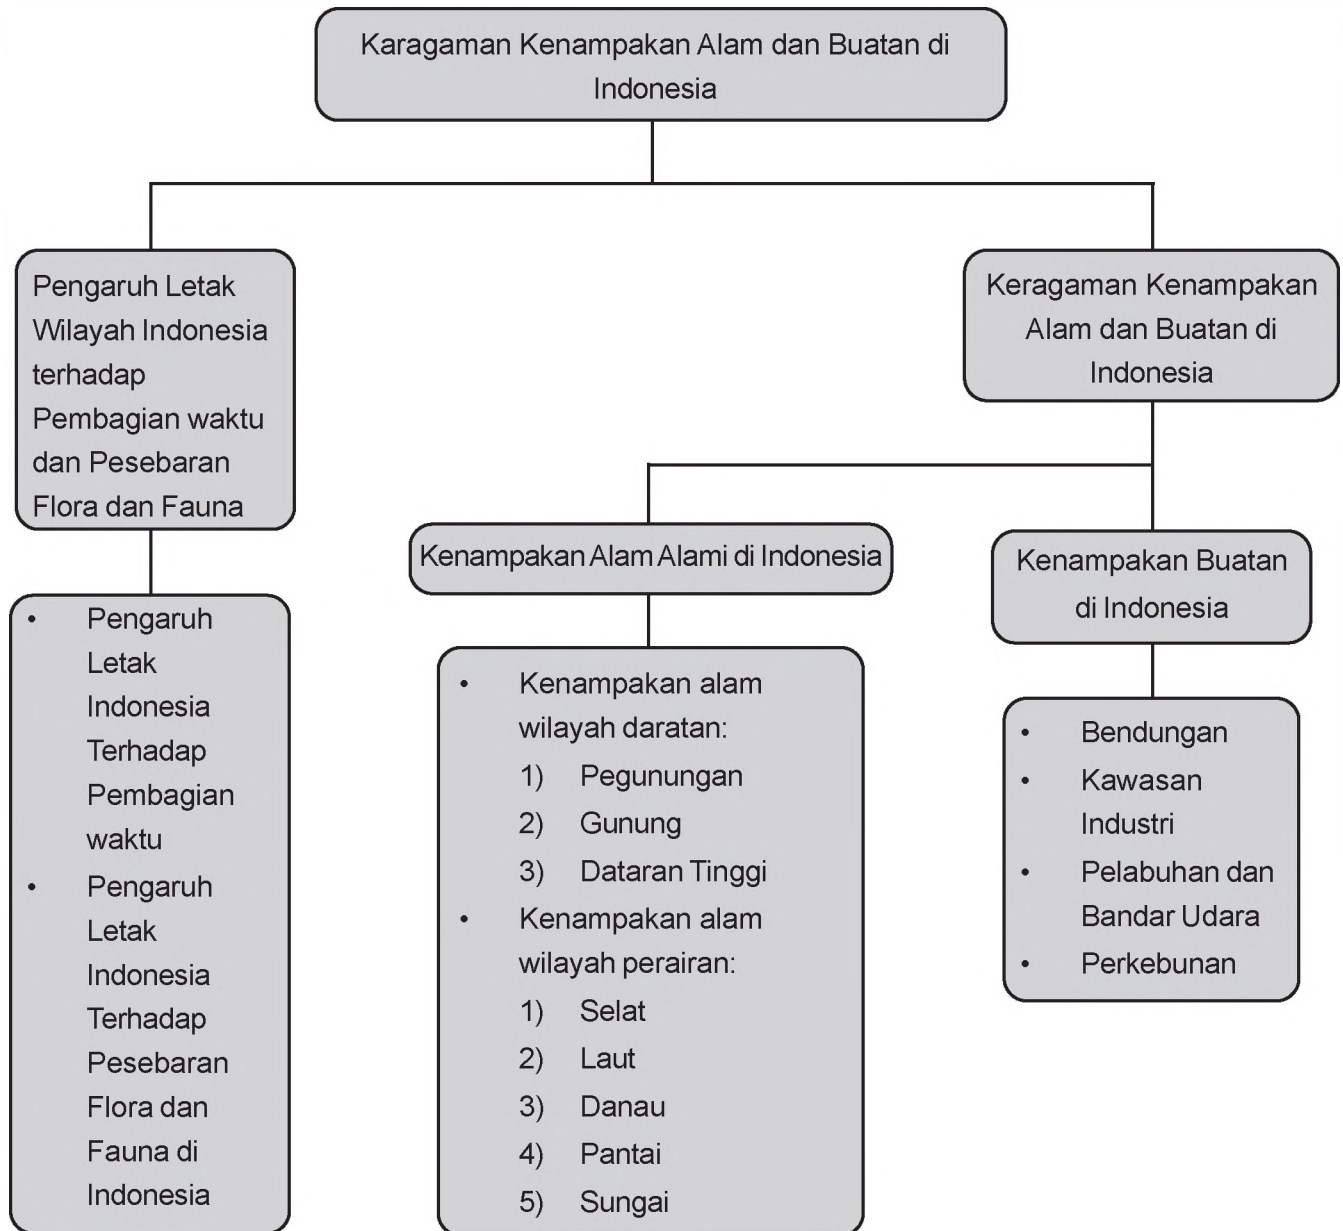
Karagaman Kenampakan Alam dan Buatan di Indonesia

Pengaruh Letak Wilayah Indonesia terhadap Pembagian waktu dan Pesebaran Flora dan Fauna

- Pengaruh Letak Indonesia Terhadap Pembagian waktu
- Pengaruh Letak Indonesia Terhadap Pesebaran Flora dan Fauna di Indonesia

Keragaman Kenampakan Alam dan Buatan di Indonesia

Kenampakan Alam Alami di Indonesia

- Kenampakan alam wilayah daratan:
1) Pegunungan
2) Gunung
3) Dataran Tinggi
- Kenampakan alam wilayah perairan:
1) Selat
2) Laut
3) Danau
4) Pantai
5) Sungai

Kenampakan Buatan di Indonesia

- Bendungan
- Kawasan Industri
- Pelabuhan dan Bandar Udara
- Perkebunan